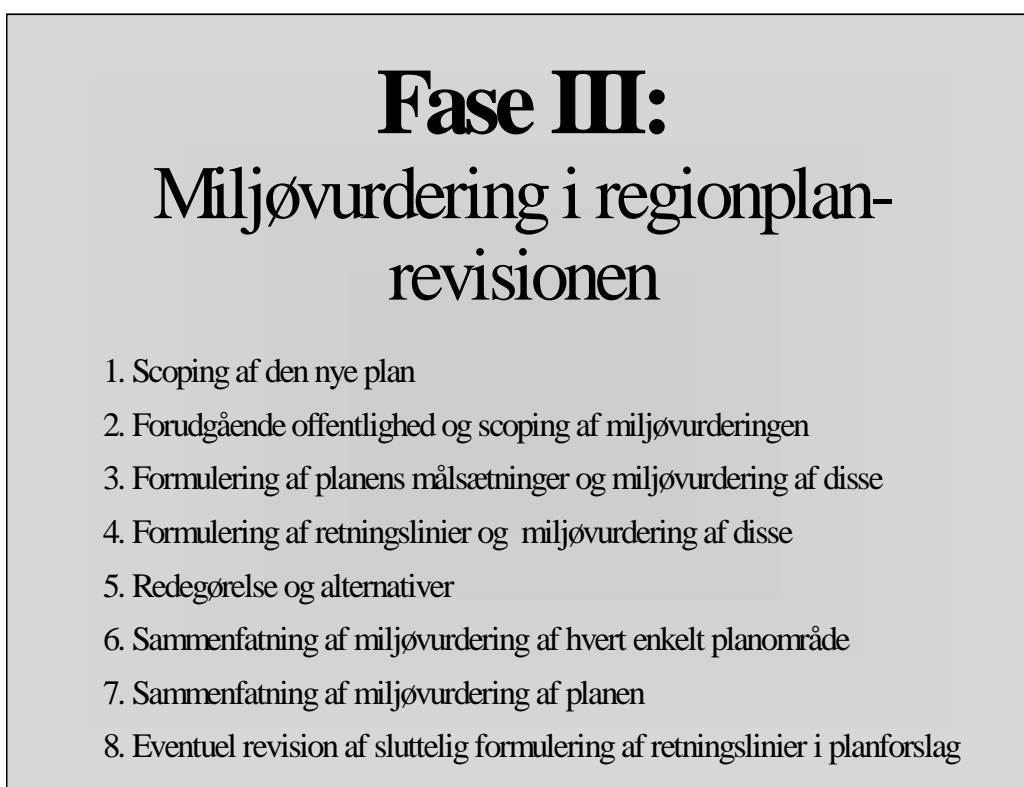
Fase III:
Miljøvurdering i regionplanrevisionen

1. Scoping af den nye plan
2. Forudgående offentlighed og scoping af miljøvurderingen
3. Formulering af planens målsætninger og miljøvurdering af disse
4. Formulering af retningslinier og miljøvurdering af disse
5. Redegørelse og alternativer
6. Sammenfatning af miljøvurdering af hvert enkelt planområde
7. Sammenfatning af miljøvurdering af planen
8. Eventuel revision af sluttelig formulering af retningslinier i planforslag